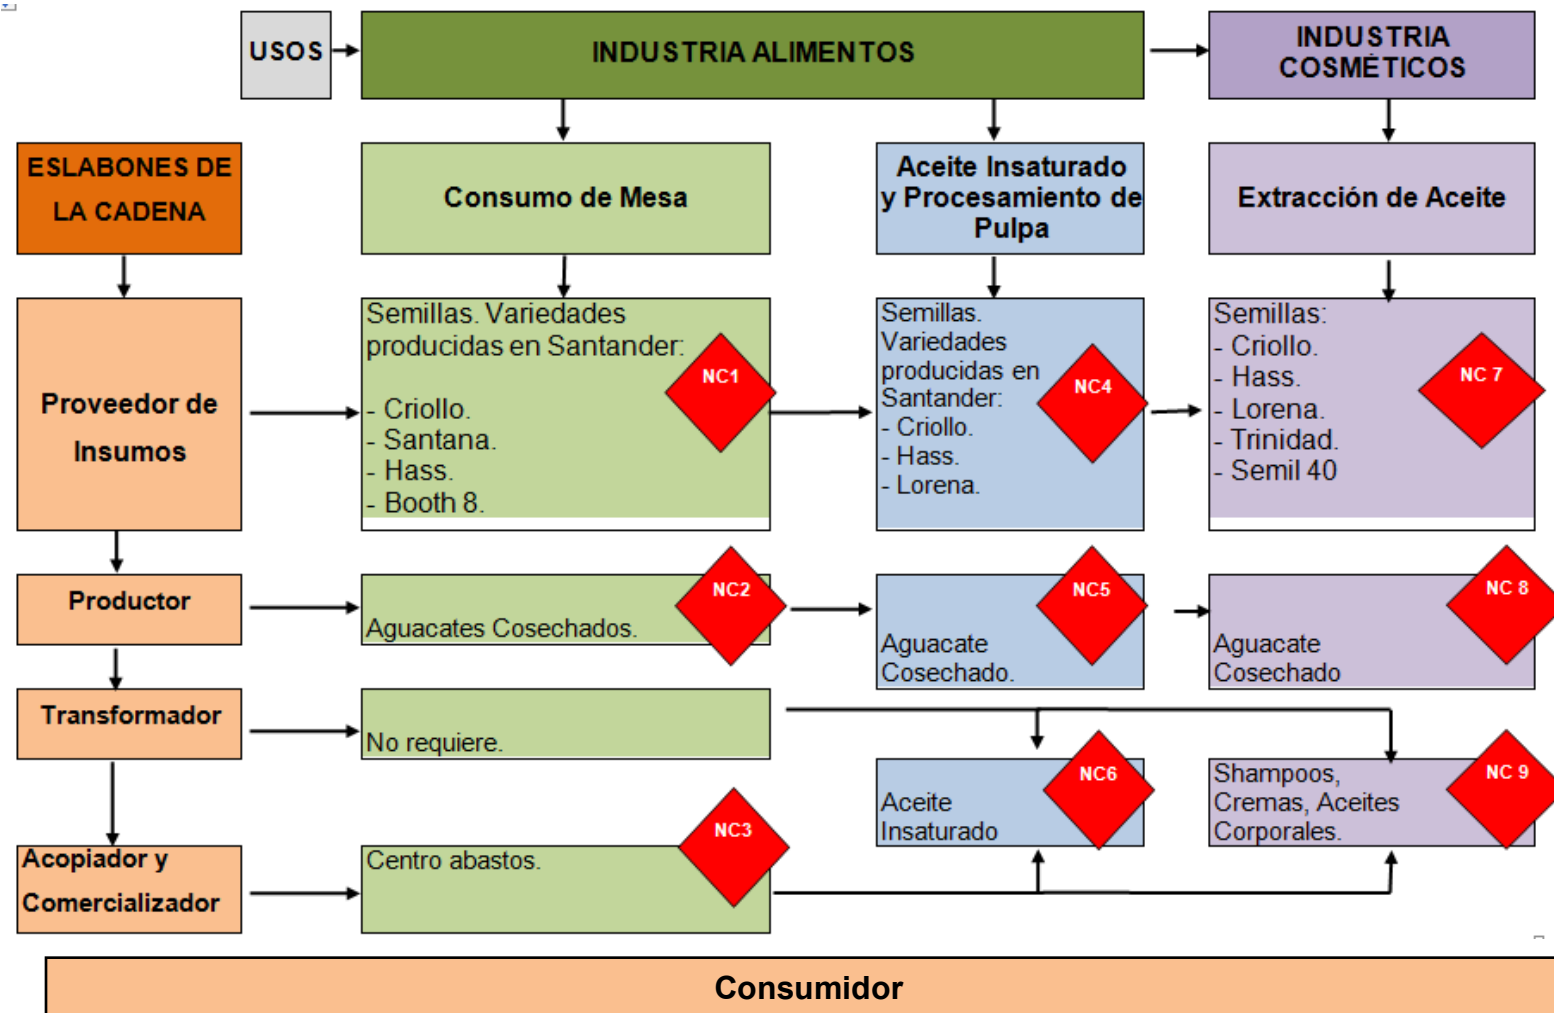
USOS

INDUSTRIA ALIMENTOS

INDUSTRIA COSMÉTICOS

ESLABONES DE LA CADENA

Consumo de Mesa

Aceite Insaturado y Procesamiento de Pulpa

Extracción de Aceite

Proveedor de Insumos

Semillas. Variedades producidas en Santander:
- Criollo.
- Santana.
- Hass.
- Booth 8.

NC1

Semillas. Variedades producidas en Santander:
- Criollo.
- Hass.
- Lorena.

NC4

Semillas:
- Criollo.
- Hass.
- Lorena.
- Trinidad.
- Semil 40

NC 7

Productor

Aguacates Cosechados.

NC2

Aguacate Cosechado.

NC5

Aguacate Cosechado

NC 8

Transformador

No requiere.

Aceite Insaturado

NC6

Shampoos, Cremas, Aceites Corporales.

NC 9

Acopiador y Comercializador

Centro abastos.

NC3

Consumidor